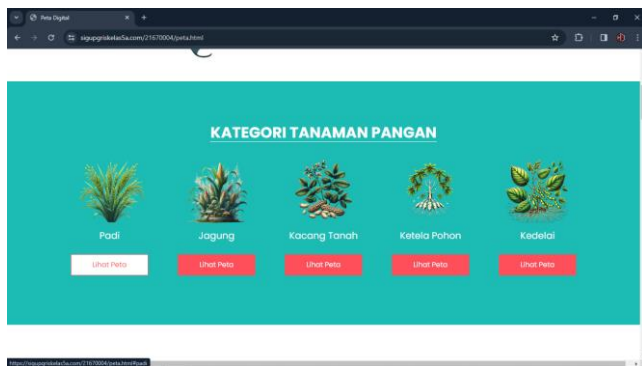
Peta Digital
sigupgriskelas5a.com/21670004/peta.html

KATEGORI TANAMAN PANGAN

Padi
Lihat Peta

Jagung
Lihat Peta

Kacang Tanah
Lihat Peta

Ketela Pohon
Lihat Peta

Kedelai
Lihat Peta

https://sigupgriskelas5a.com/21670004/peta.html#padi